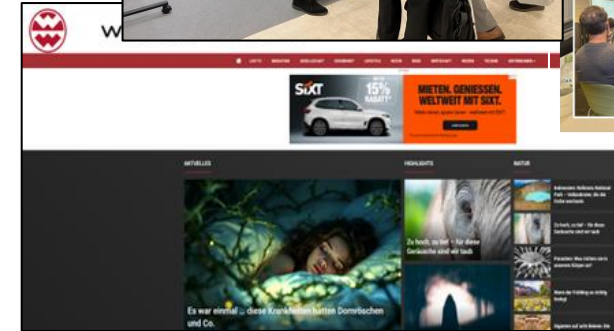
W

LEUTE MAGAZIN GESELLSCHAFT GESUNDHEIT LIFESTYLE BUCH REISE WIRTSCHAFT MEDIEN TECHNIK

SIXT 15% RABATT

MIETEN. GENIESSEN. WELTWEIT MIT SIXT.

AKTUELLES

HIGHLIGHTS

NATUR

Es war einmal ... diese Krankheiten hatten Dornröschen und Co.

Zu hoch, zu tief – für diese Geräusche sind wir taub